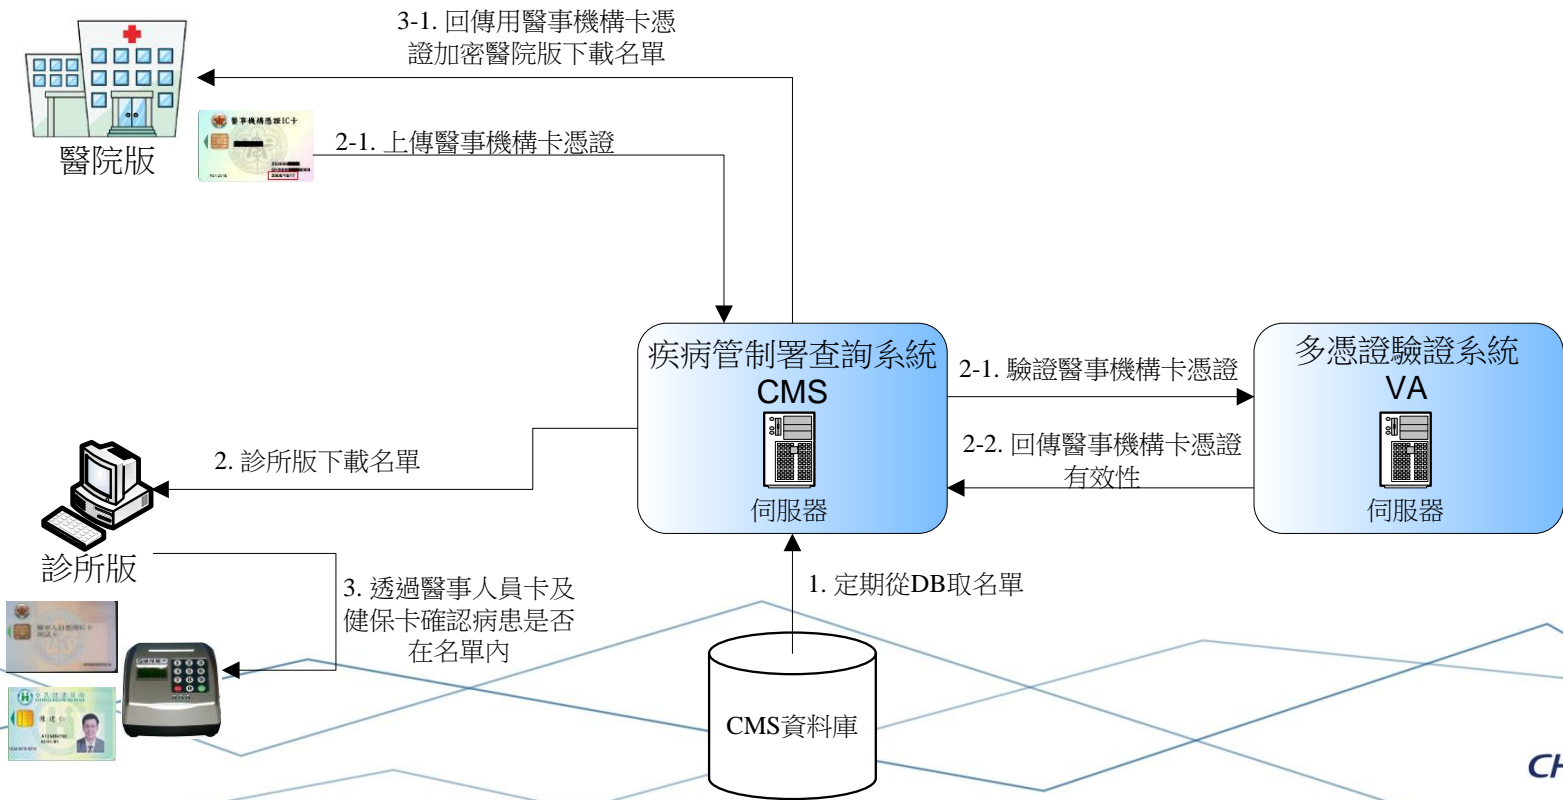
3-1. 回傳用醫事機構卡憑證加密醫院版下載名單

醫事機構憑證IC卡

2-1. 上傳醫事機構卡憑證

醫院版

疾病管制署查詢系統
CMS
伺服器

2-1. 驗證醫事機構卡憑證

2-2. 回傳醫事機構卡憑證有效性

多憑證驗證系統
VA
伺服器

2. 診所版下載名單

診所版

3. 透過醫事人員卡及健保卡確認病患是否在名單內

1. 定期從DB取名單

CMS資料庫

CH